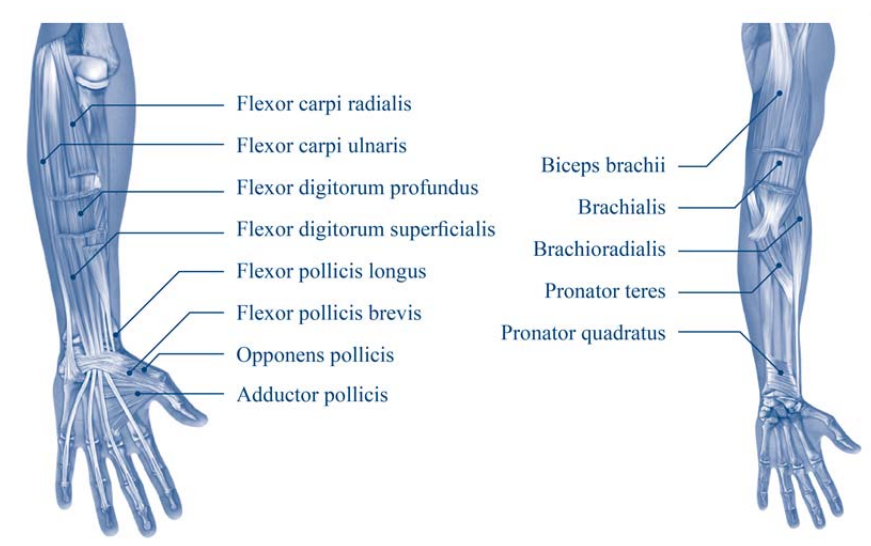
Flexor carpi radialis
Flexor carpi ulnaris
Flexor digitorum profundus
Flexor digitorum superficialis
Flexor pollicis longus
Flexor pollicis brevis
Opponens pollicis
Adductor pollicis

Biceps brachii
Brachialis
Brachioradialis
Pronator teres
Pronator quadratus